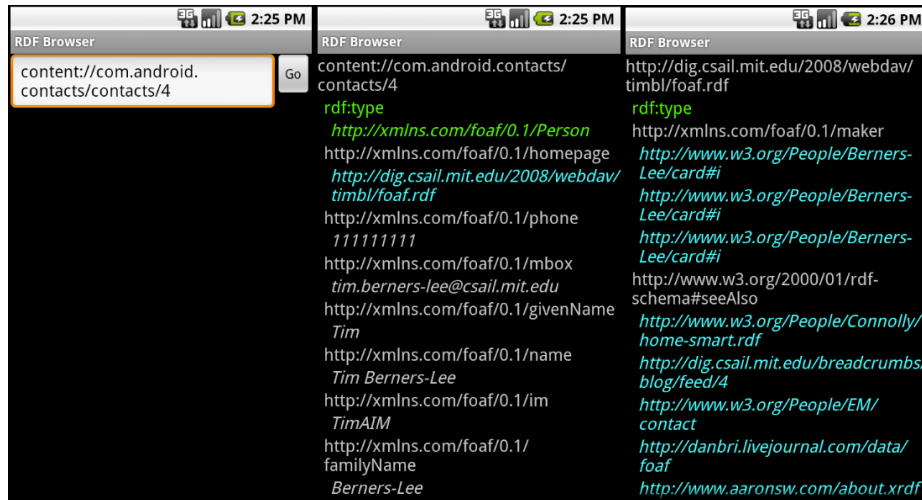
3G 2:25 PM
RDF Browser
content://com.android.contacts/contacts/4
Go

3G 2:25 PM
RDF Browser
content://com.android.contacts/contacts/4
rdf:type
http://xmlns.com/foaf/0.1/Person
http://xmlns.com/foaf/0.1/homepage
http://dig.csail.mit.edu/2008/webdav/timbl/foaf.rdf
http://xmlns.com/foaf/0.1/phone
111111111
http://xmlns.com/foaf/0.1/mbox
tim.berners-lee@csail.mit.edu
http://xmlns.com/foaf/0.1/givenName
Tim
http://xmlns.com/foaf/0.1/name
Tim Berners-Lee
http://xmlns.com/foaf/0.1/im
TimAIM
http://xmlns.com/foaf/0.1/familyName
Berners-Lee

3G 2:26 PM
RDF Browser
http://dig.csail.mit.edu/2008/webdav/timbl/foaf.rdf
rdf:type
http://xmlns.com/foaf/0.1/maker
http://www.w3.org/People/Berners-Lee/card#i
http://www.w3.org/People/Berners-Lee/card#i
http://www.w3.org/People/Berners-Lee/card#i
http://www.w3.org/2000/01/rdf-schema#seeAlso
http://www.w3.org/People/Connolly/home-smart.rdf
http://dig.csail.mit.edu/breadcrumbs/blog/feed/4
http://www.w3.org/People/EM/contact
http://danbri.livejournal.com/data/foaf
http://www.aaronsw.com/about.xrdf